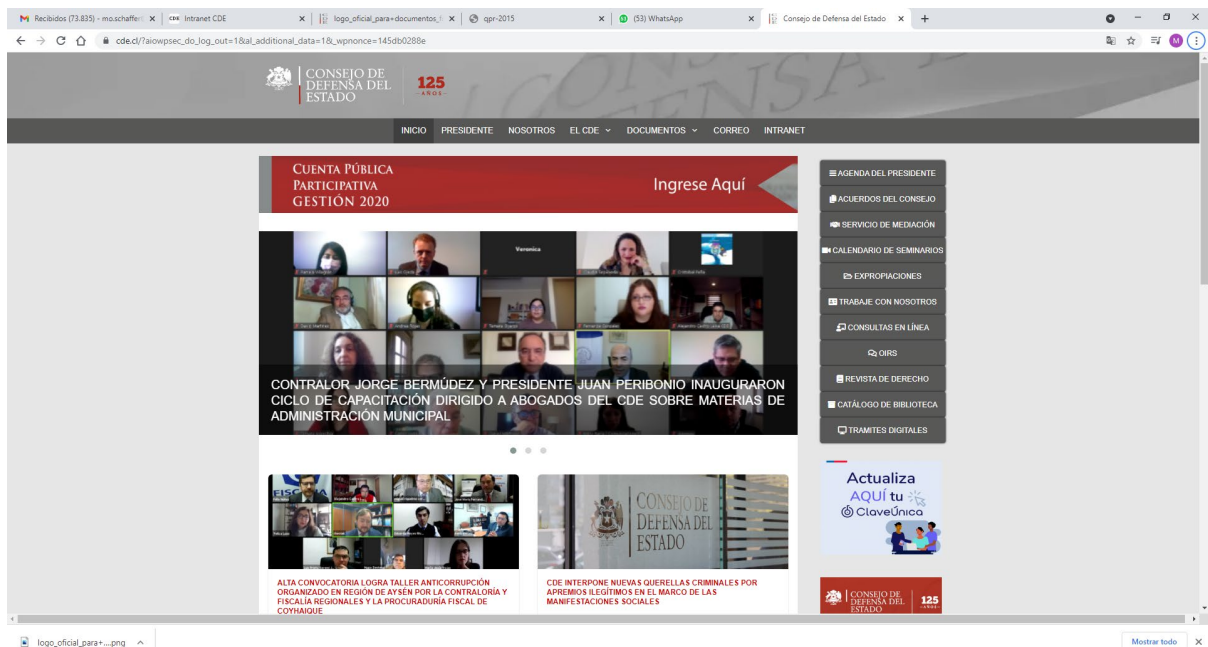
Recibidos (73.835) - mo.schaffer | Intranet CDE | logo_oficial_para+documentos | qpr-2015 | (53) WhatsApp | Consejo de Defensa del Estado

cde.cl/?aiowpsec_do_log_out=1&al_additional_data=1&_wpnonce=145db0288e

CONSEJO DE DEFENSA DEL ESTADO 125 AÑOS

INICIO PRESIDENTE NOSOTROS EL CDE DOCUMENTOS CORREO INTRANET

CUENTA PÚBLICA PARTICIPATIVA GESTIÓN 2020

Ingrese Aquí

CONTRALOR JORGE BERMÚDEZ Y PRESIDENTE JUAN PERIBONIO INAUGURARON CICLO DE CAPACITACIÓN DIRIGIDO A ABOGADOS DEL CDE SOBRE MATERIAS DE ADMINISTRACIÓN MUNICIPAL

AGENDA DEL PRESIDENTE
ACUERDOS DEL CONSEJO
SERVICIO DE MEDIACIÓN
CALENDARIO DE SEMINARIOS
EXPROPIACIONES
TRABAJE CON NOSOTROS
CONSULTAS EN LÍNEA
OIRS
REVISTA DE DERECHO
CATÁLOGO DE BIBLIOTECA
TRAMITES DIGITALES

Actualiza AQUÍ tu ClaveÚnica

CONSEJO DE DEFENSA DEL ESTADO

ALTA CONVOCATORIA LOGRA TALLER ANTICORRUPCIÓN ORGANIZADO EN REGIÓN DE AYSÉN POR LA CONTRALORÍA Y FISCALÍA REGIONALES Y LA PROCURADURÍA FISCAL DE COYHAIQUE

CDE INTERPONE NUEVAS QUERELLAS CRIMINALES POR APREMIOS ILEGÍTIMOS EN EL MARCO DE LAS MANIFESTACIONES SOCIALES

CONSEJO DE DEFENSA DEL ESTADO 125 AÑOS

logo_oficial_para+....png

Mostrar todo